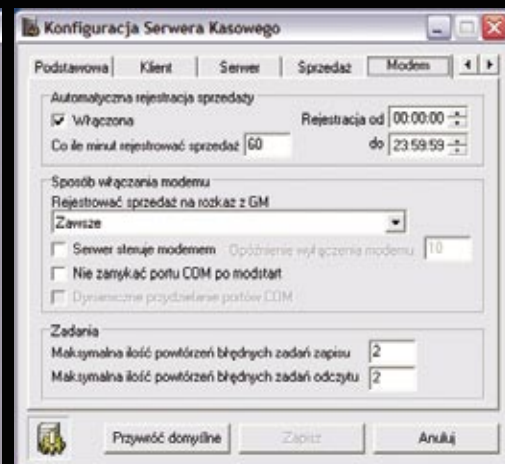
Konfiguracja Serwera Kasowego

Podstawowa | Klient | Serwer | Sprzedaż | Modem

Automatyczna rejestracja sprzedaży
Włączona
Rejestracja od 00:00:00
Co ile minut rejestrować sprzedaż 60
do 23:59:59

Sposób włączania modemu
Rejestrować sprzedaż na rozkaz z GM
Zawsze
Serwer steruje modemem
Opóźnienie wyłączenia modemu 10
Nie zamykać portu COM po modstart
Dynamiczne przydzielanie portów COM

Zadania
Maksymalna ilość powtórzeń błędnych zadań zapisu 2
Maksymalna ilość powtórzeń błędnych zadań odczytu 2

Przywróć domyślne
Zapisz
Anuluj